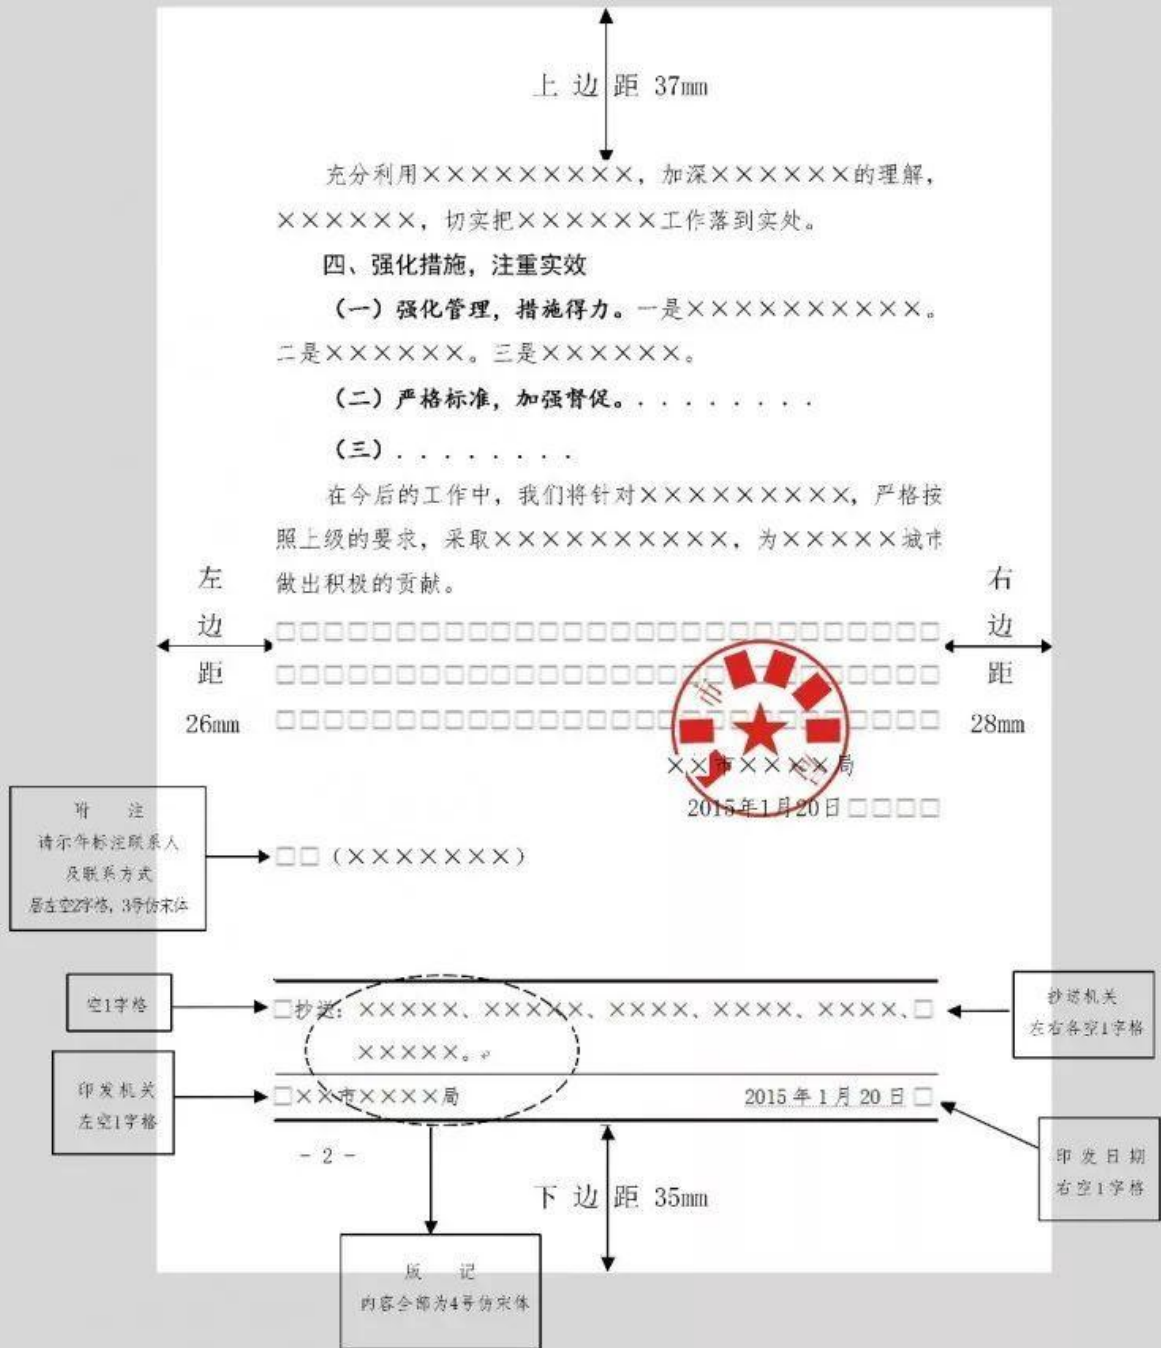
上 边 距 37mm

充分利用××××××××××，加深××××××的理解，××××××，切实把××××××工作落到实处。

四、强化措施，注重实效

（一）强化管理，措施得力。一是×××××××××××。二是××××××。三是××××××。

（二）严格标准，加强督促。．．．．．．．．

（三）．．．．．．．．

在今后的工作中，我们将针对××××××××××，严格按照上级的要求，采取××××××××××，为×××××城市做出积极的贡献。

左边距 26mm

右边距 28mm

□□□□□□□□□□□□□□□□□□□□□□□□□□□□
□□□□□□□□□□□□□□□□□□□□□□□□□□□□
□□□□□□□□□□□□□□□□□□□□□□□□□□□□

××市××××局

2015年1月20日□□□□

附 注
请示件标注联系人及联系方式
居左空2字格，3号仿宋体

□□（×××××××）

空1字格

□抄送：×××××、×××××、××××、××××、××××、□×××××。

抄送机关
左右各空1字格

印发机关
左空1字格

□××市××××局 2015年1月20日□

印发日期
右空1字格

- 2 -

下 边 距 35mm

版 记
内容全部为4号仿宋体